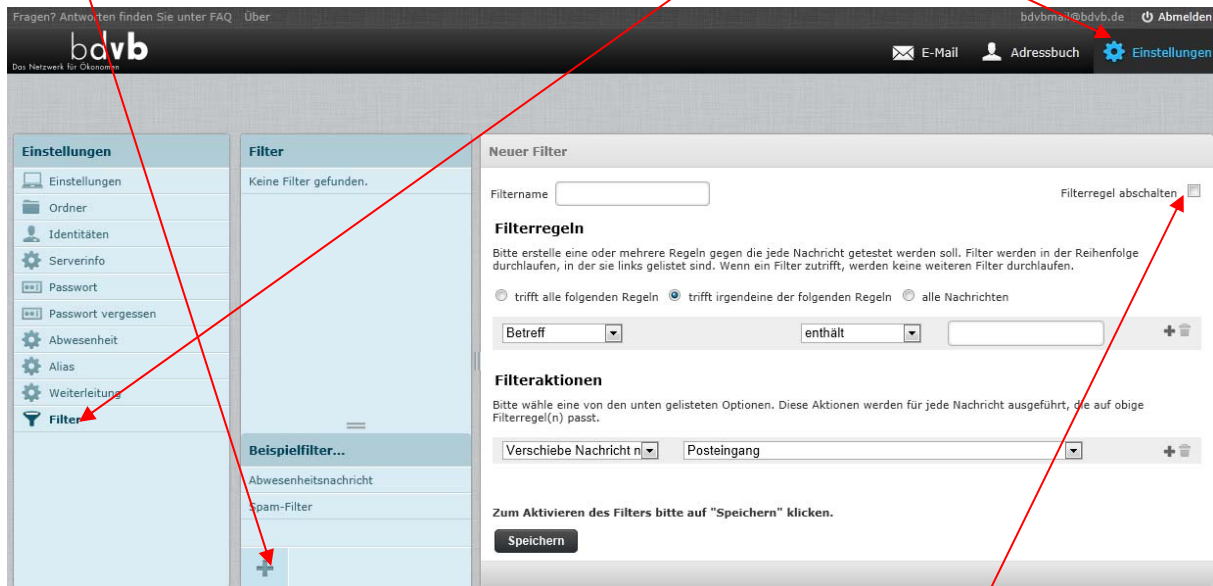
Fragen? Antworten finden Sie unter FAQ Über

bdvbmail@bdvb.de Abmelden

bdvb
Das Netzwerk für Ökonomen

E-Mail Adressbuch Einstellungen

Einstellungen
Einstellungen
Ordner
Identitäten
Serverinfo
Passwort
Passwort vergessen
Abwesenheit
Alias
Weiterleitung
Filter

Filter
Keine Filter gefunden.

Beispielfilter...
Abwesenheitsnachricht
Spam-Filter

Neuer Filter

Filtername

Filterregel abschalten

Filterregeln

Bitte erstelle eine oder mehrere Regeln gegen die jede Nachricht getestet werden soll. Filter werden in der Reihenfolge durchlaufen, in der sie links gelistet sind. Wenn ein Filter zutrifft, werden keine weiteren Filter durchlaufen.

trifft alle folgenden Regeln trifft irgendeine der folgenden Regeln alle Nachrichten

Betreff enthält

Filteraktionen

Bitte wähle eine von den unten gelisteten Optionen. Diese Aktionen werden für jede Nachricht ausgeführt, die auf obige Filterregel(n) passt.

Verschiebe Nachricht n Posteingang

Zum Aktivieren des Filters bitte auf "Speichern" klicken.

Speichern